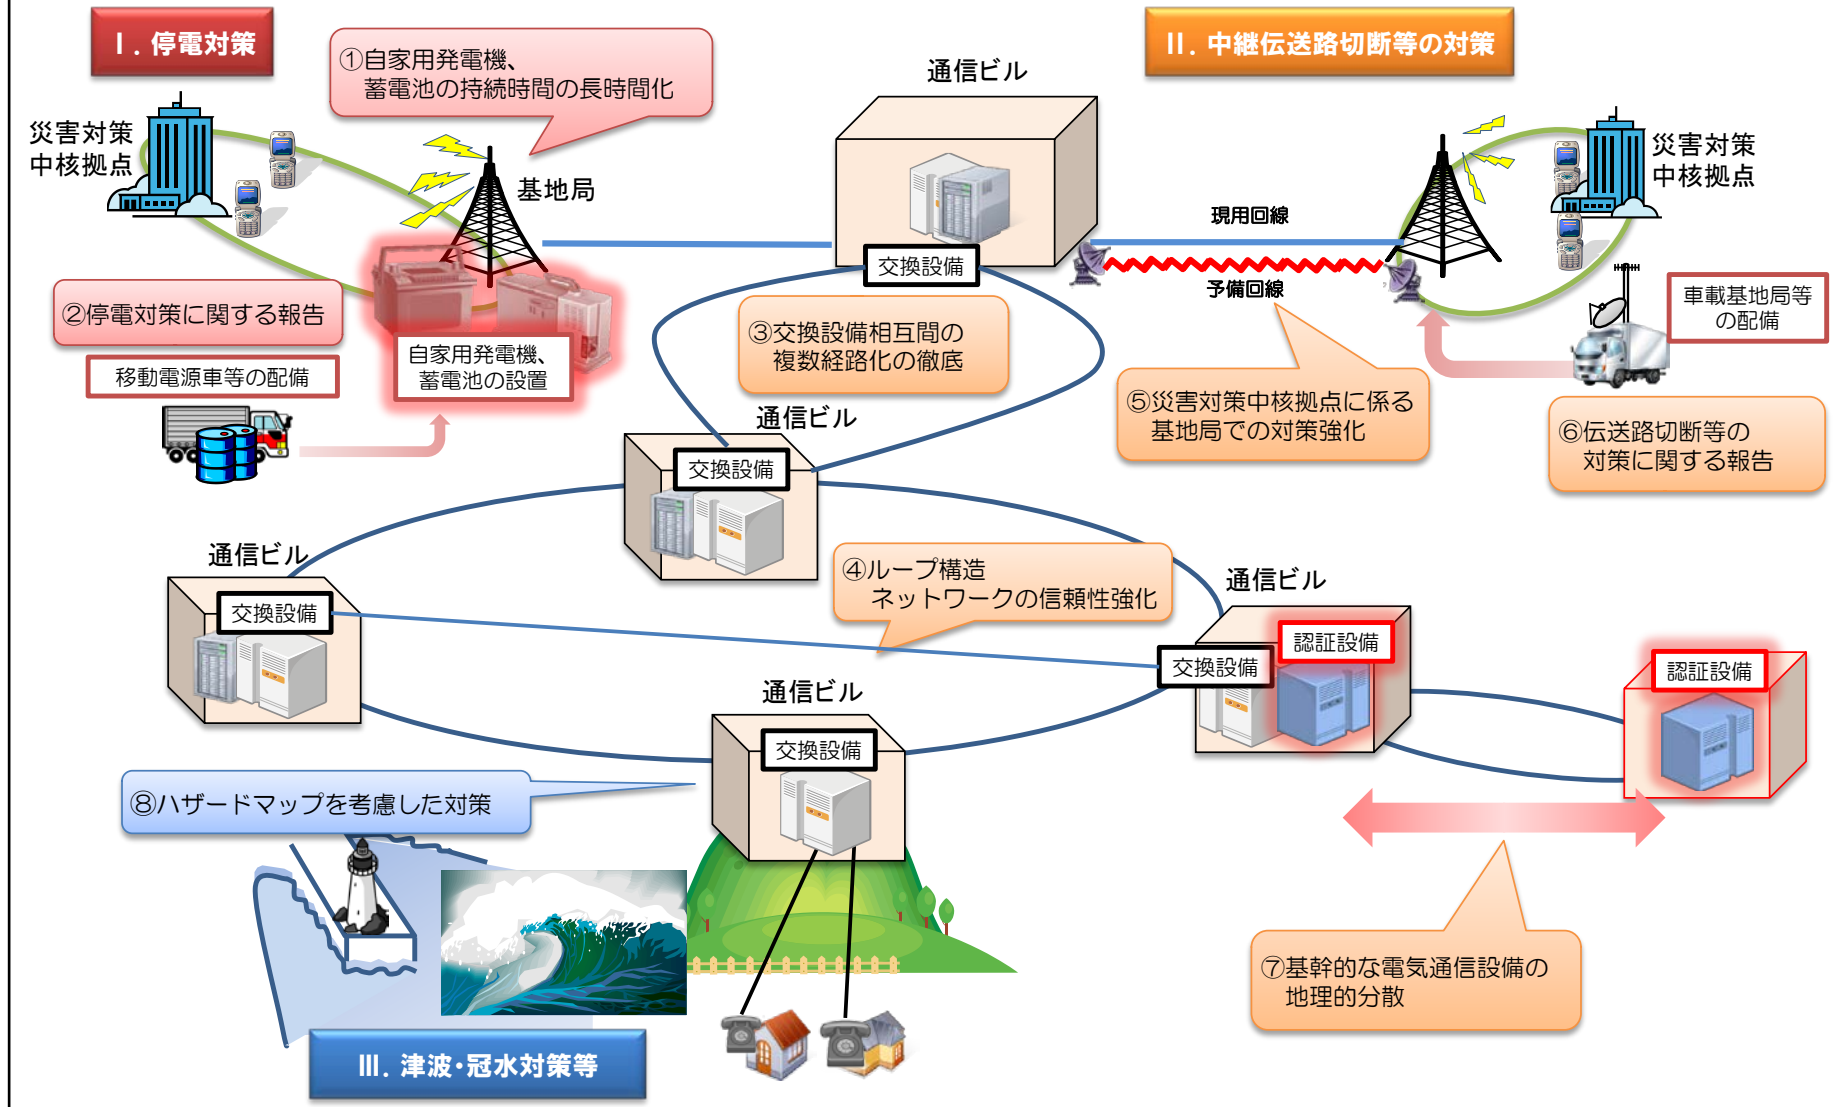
Ⅰ. 停電対策

①自家用発電機、蓄電池の持続時間の長時間化

災害対策中核拠点

基地局

②停電対策に関する報告

移動電源車等の配備

自家用発電機、蓄電池の設置

通信ビル

交換設備

③交換設備相互間の複数経路化の徹底

Ⅱ. 中継伝送路切断等の対策

現用回線

予備回線

災害対策中核拠点

車載基地局等の配備

⑤災害対策中核拠点に係る基地局での対策強化

⑥伝送路切断等の対策に関する報告

通信ビル

交換設備

通信ビル

交換設備

④ループ構造ネットワークの信頼性強化

通信ビル

認証設備

交換設備

認証設備

通信ビル

交換設備

⑧ハザードマップを考慮した対策

⑦基幹的な電気通信設備の地理的分散

Ⅲ. 津波･冠水対策等